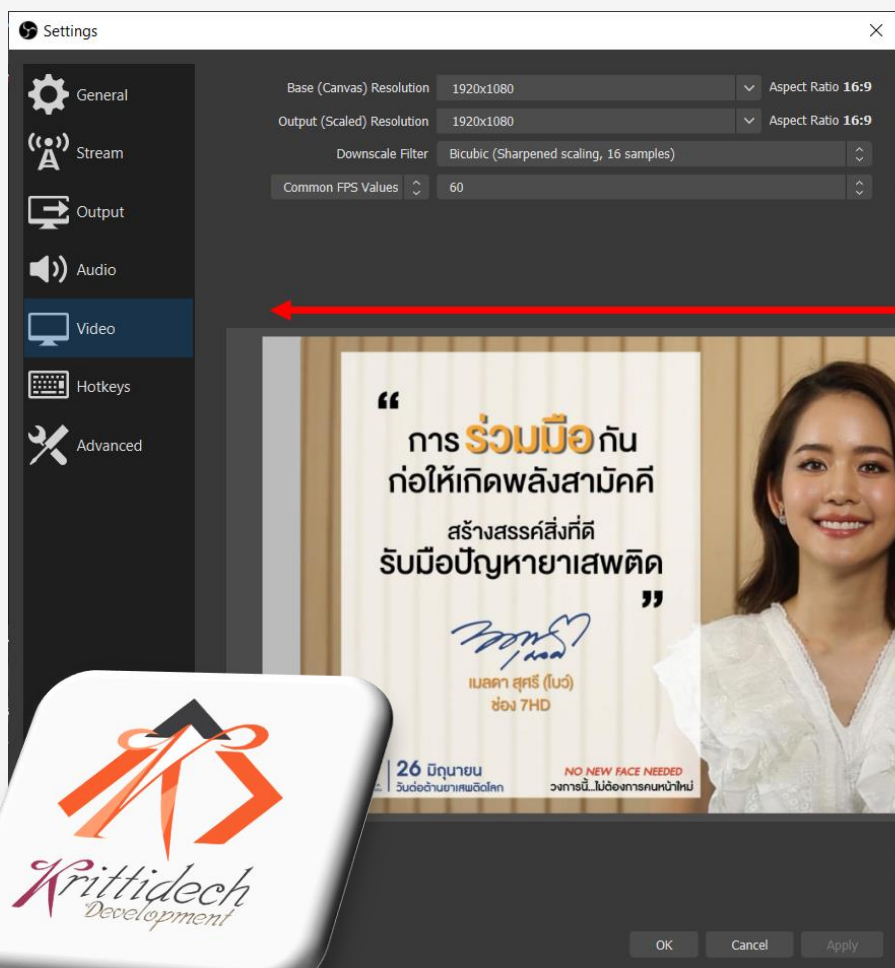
Settings

General
Stream
Output
Audio
Video
Hotkeys
Advanced

Base (Canvas) Resolution 1920x1080 Aspect Ratio 16:9
Output (Scaled) Resolution 1920x1080 Aspect Ratio 16:9
Downscale Filter Bicubic (Sharpened scaling, 16 samples)
Common FPS Values 60

“
การ ร่วมมือ กัน
ก่อให้เกิดพลังสามัคคี
สร้างสรรค์สิ่งที่ดี
รับมือปัญหายาเสพติด
”

เมลดา สุศรี (ใบว์)
ช่อง 7HD

26 มิถุนายน
วันต่อต้านยาเสพติดโลก

NO NEW FACE NEEDED
วงการนี้...ไม่ต้องการคนหน้าใหม่

Krittidech
Development

OK
Cancel
Apply